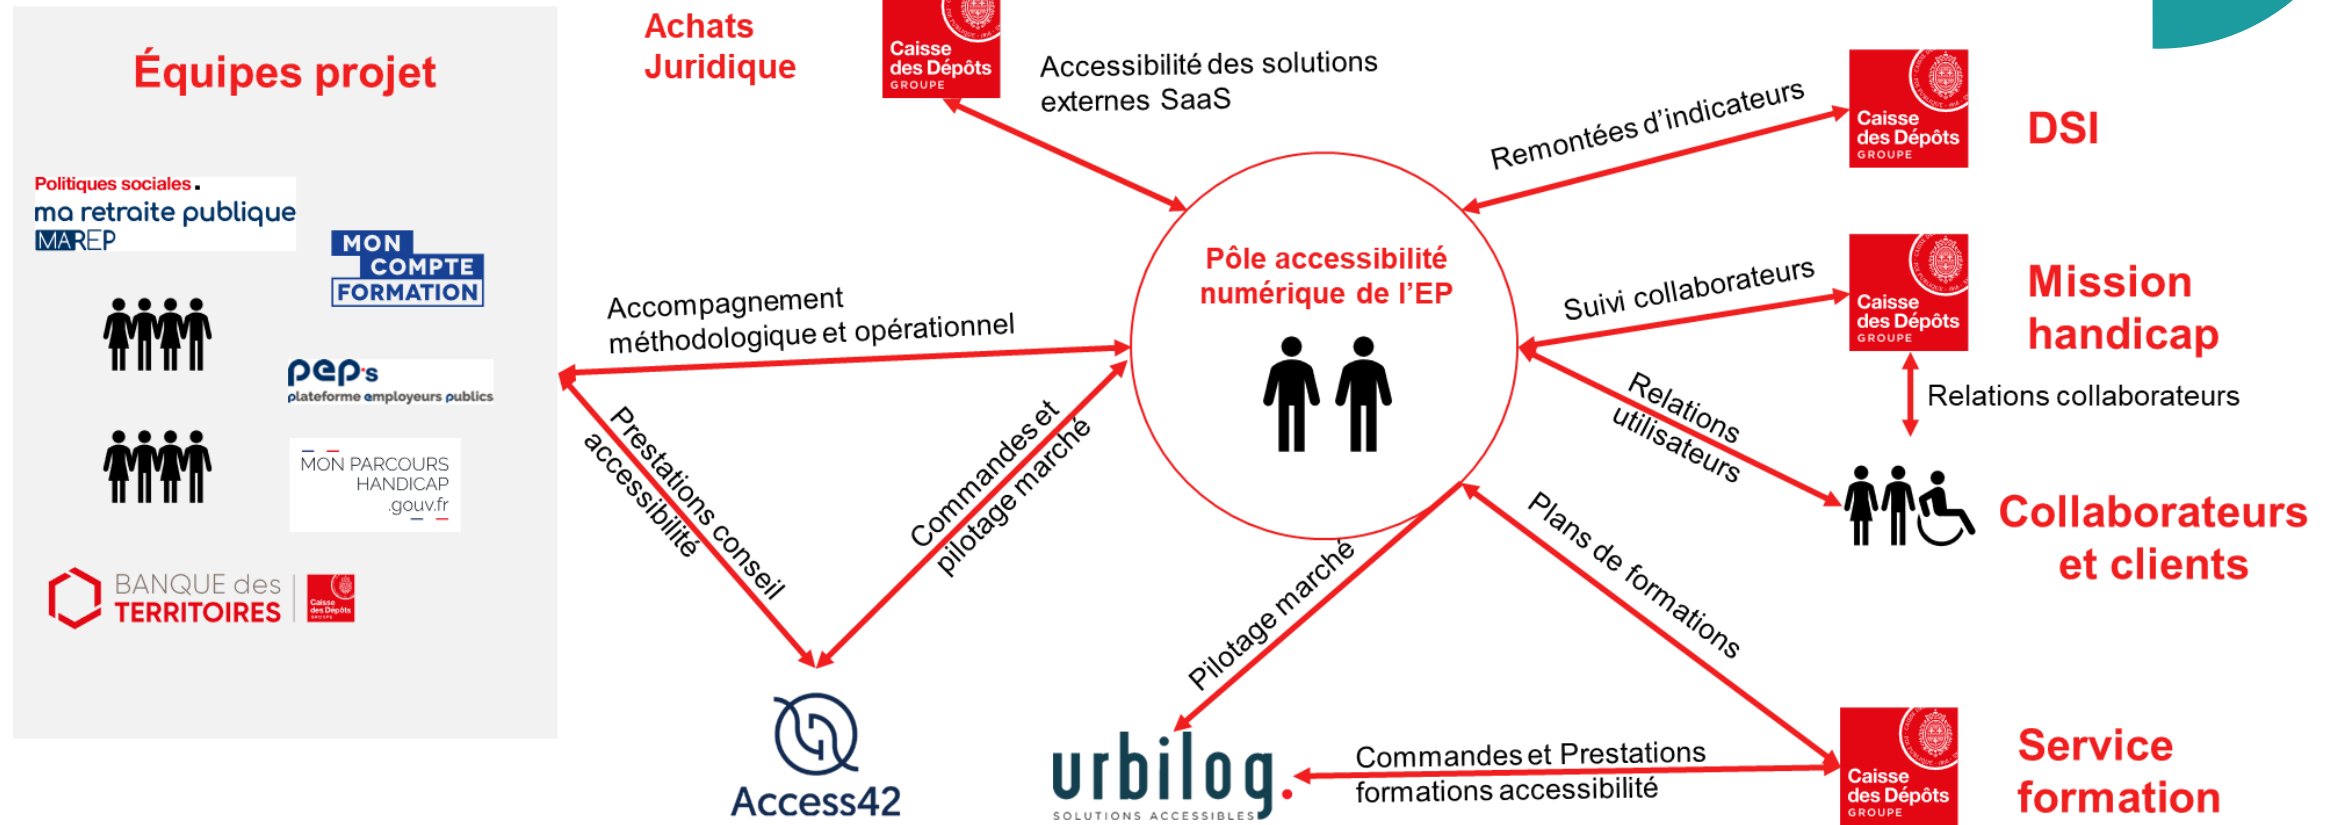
Équipes projet

Politiques sociales.
ma retraite publique
MAREP

MON COMPTE FORMATION

pep's
plateforme employeurs publics

MON PARCOURS HANDICAP .gouv.fr

BANQUE des TERRITOIRES

Caisse des Dépôts GROUPE

Achats
Juridique

Caisse des Dépôts GROUPE

Accessibilité des solutions externes SaaS

Remontées d'indicateurs

Caisse des Dépôts GROUPE

DSI

Pôle accessibilité numérique de l'EP

Suivi collaborateurs

Caisse des Dépôts GROUPE

Mission handicap

Relations collaborateurs

Relations utilisateurs

Collaborateurs et clients

Accompagnement méthodologique et opérationnel

Prestations conseil accessibilité

Commandes et pilotage marché

Pilotage marché

Plans de formations

Access42

urbilog. SOLUTIONS ACCESSIBLES

Commandes et Prestations formations accessibilité

Caisse des Dépôts GROUPE

Service formation